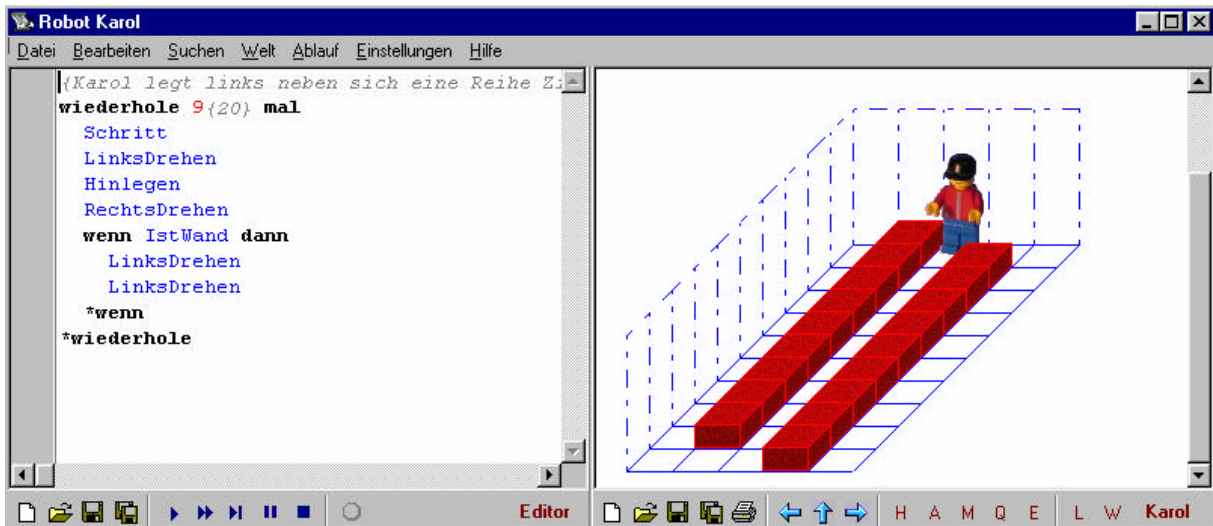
Robot Karol

Datei Bearbeiten Suchen Welt Ablauf Einstellungen Hilfe

{Karol legt links neben sich eine Reihe Zi
wiederhole 9{20} mal
Schritt
LinksDrehen
Hinlegen
RechtsDrehen
wenn IstWand dann
LinksDrehen
LinksDrehen
*wenn
*wiederhole

Editor

H A M Q E L W Karol